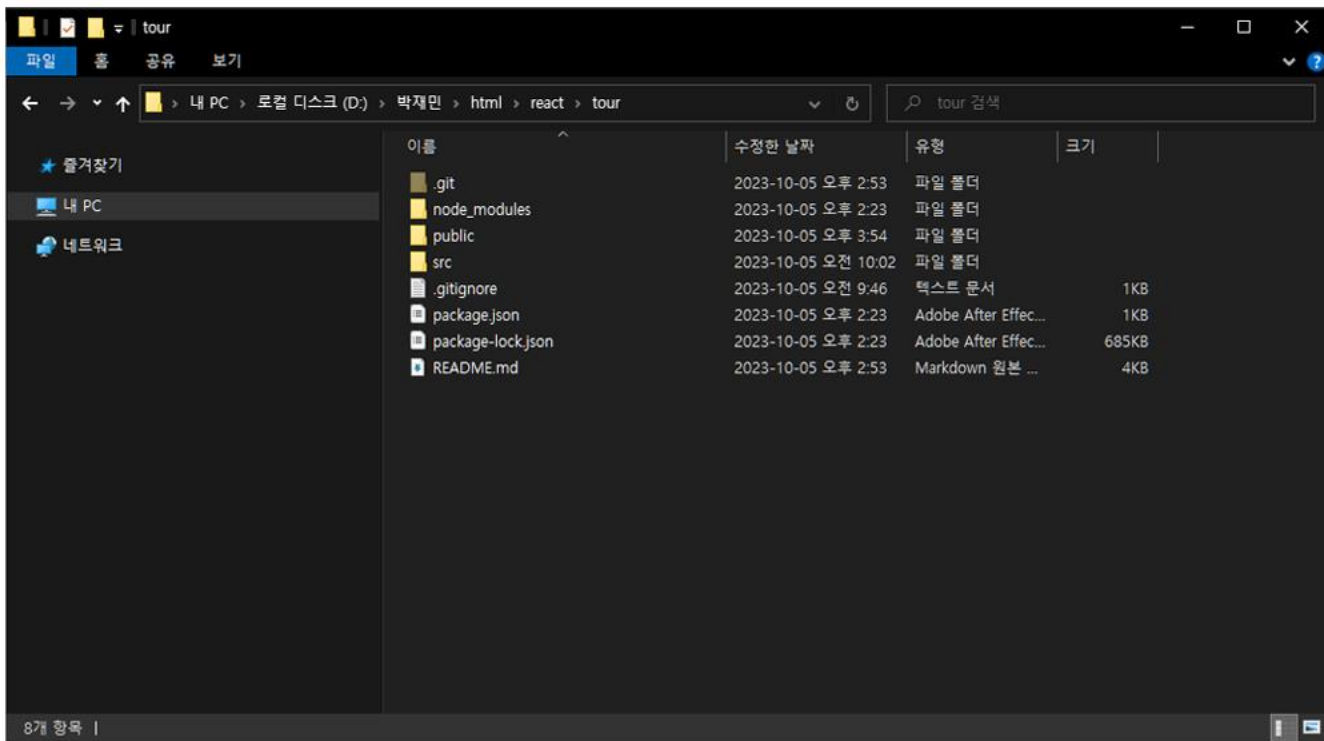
tour

파일 홈 공유 보기

내 PC > 로컬 디스크 (D:) > 박재민 > html > react > tour

tour 검색

즐겨찾기
내 PC
네트워크

| 이름 | 수정한 날짜 | 유형 | 크기 |
|---|---|---|---|
| .git | 2023-10-05 오후 2:53 | 파일 폴더 | |
| node_modules | 2023-10-05 오후 2:23 | 파일 폴더 | |
| public | 2023-10-05 오후 3:54 | 파일 폴더 | |
| src | 2023-10-05 오전 10:02 | 파일 폴더 | |
| .gitignore | 2023-10-05 오전 9:46 | 텍스트 문서 | 1KB |
| package.json | 2023-10-05 오후 2:23 | Adobe After Effec... | 1KB |
| package-lock.json | 2023-10-05 오후 2:23 | Adobe After Effec... | 685KB |
| README.md | 2023-10-05 오후 2:53 | Markdown 원본 ... | 4KB |

8개 항목